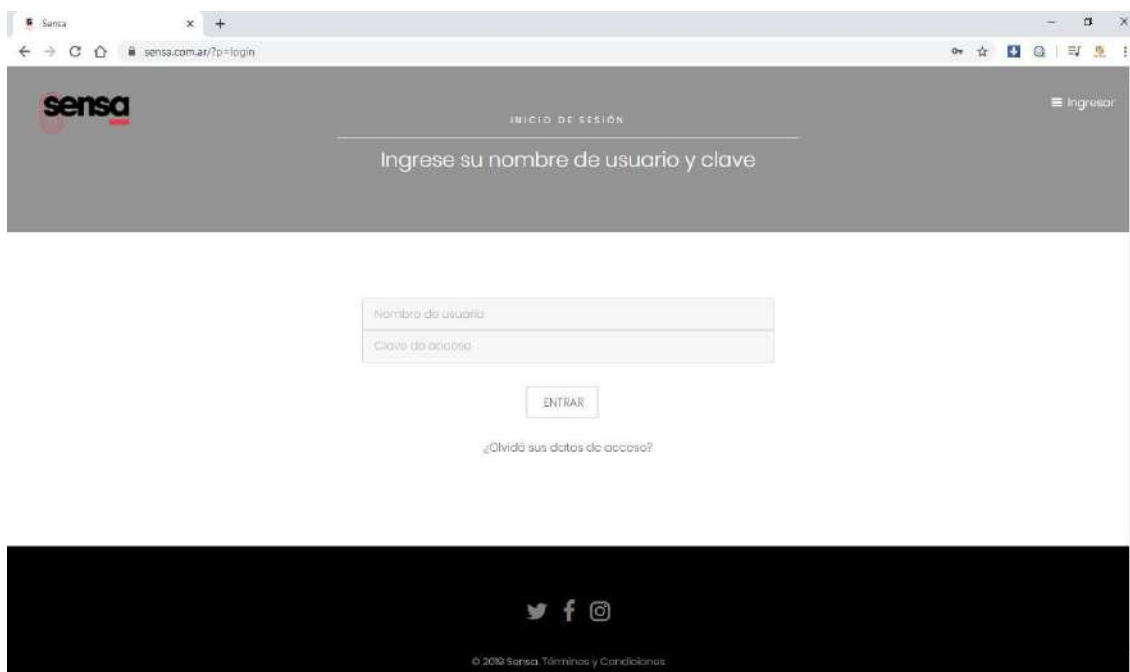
Sensa

sensa.com.ar/?p=login

sensa

INICIO DE SESIÓN

Ingrese su nombre de usuario y clave

Ingresar

Nombre de usuario

Clave de acceso

ENTRAR

¿Olvidó sus datos de acceso?

© 2019 Sensa. Términos y Condiciones